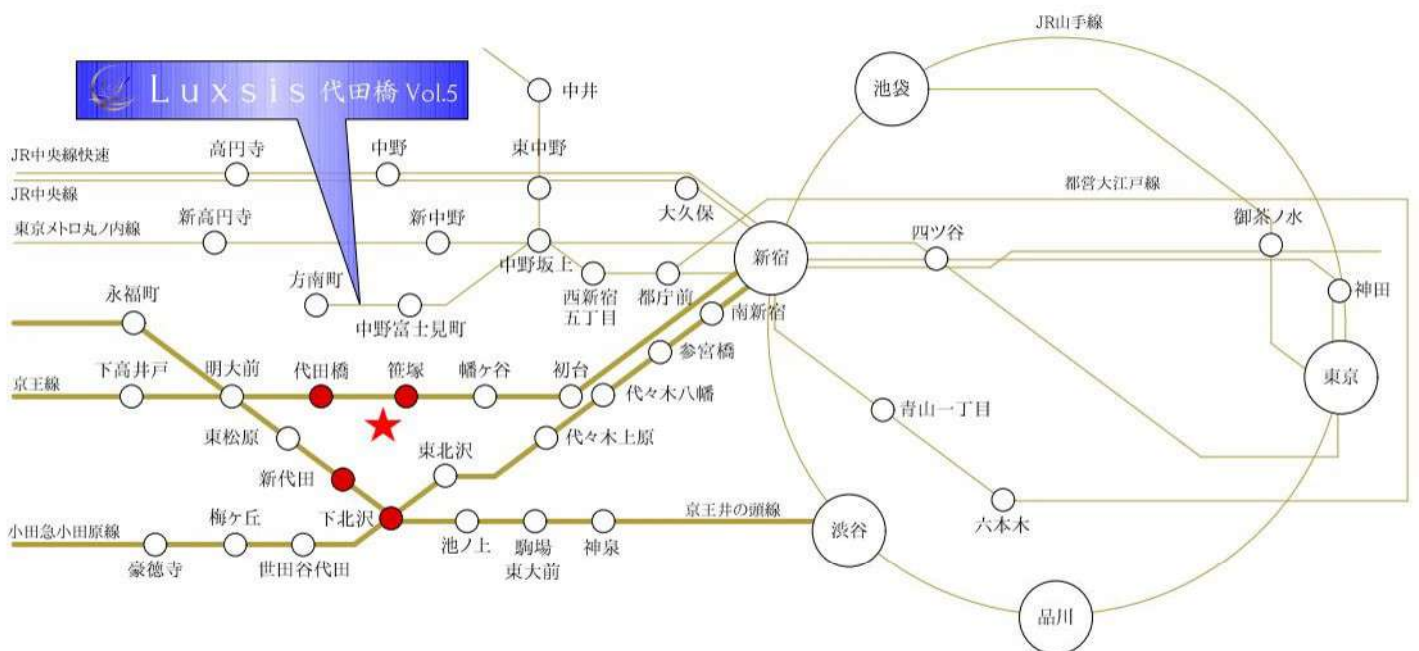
Luxsis 代田橋 Vol.5

JR山手線
池袋
中井
JR中央線快速
JR中央線
東京メトロ丸ノ内線
高円寺
中野
東中野
大久保
都営大江戸線
新高円寺
新中野
御茶ノ水
新宿
四ツ谷
中野坂上
方南町
西新宿五丁目
都庁前
神田
永福町
中野富士見町
南新宿
参宮橋
京王線
下高井戸
明大前
代田橋
笹塚
幡ヶ谷
初台
代々木八幡
東京
青山一丁目
東松原
代々木上原
東北沢
新代田
京王井の頭線
下北沢
小田急小田原線
梅ヶ丘
池ノ上
駒場東大前
神泉
渋谷
六本木
豪徳寺
世田谷代田
品川